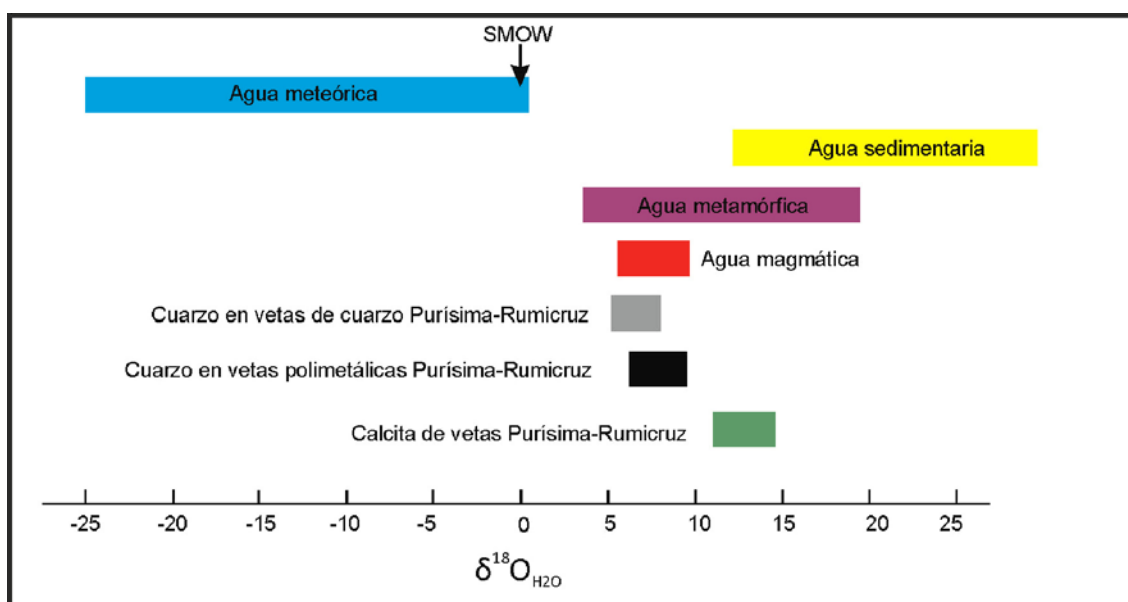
SMOW

Agua meteórica

Agua sedimentaria

Agua metamórfica

Agua magmática

Cuarzo en vetas de cuarzo Purísima-Rumicruz

Cuarzo en vetas polimetálicas Purísima-Rumicruz

Calcita de vetas Purísima-Rumicruz

-25 -20 -15 -10 -5 0 5 10 15 20 25

$\delta^{18}O_{H2O}$